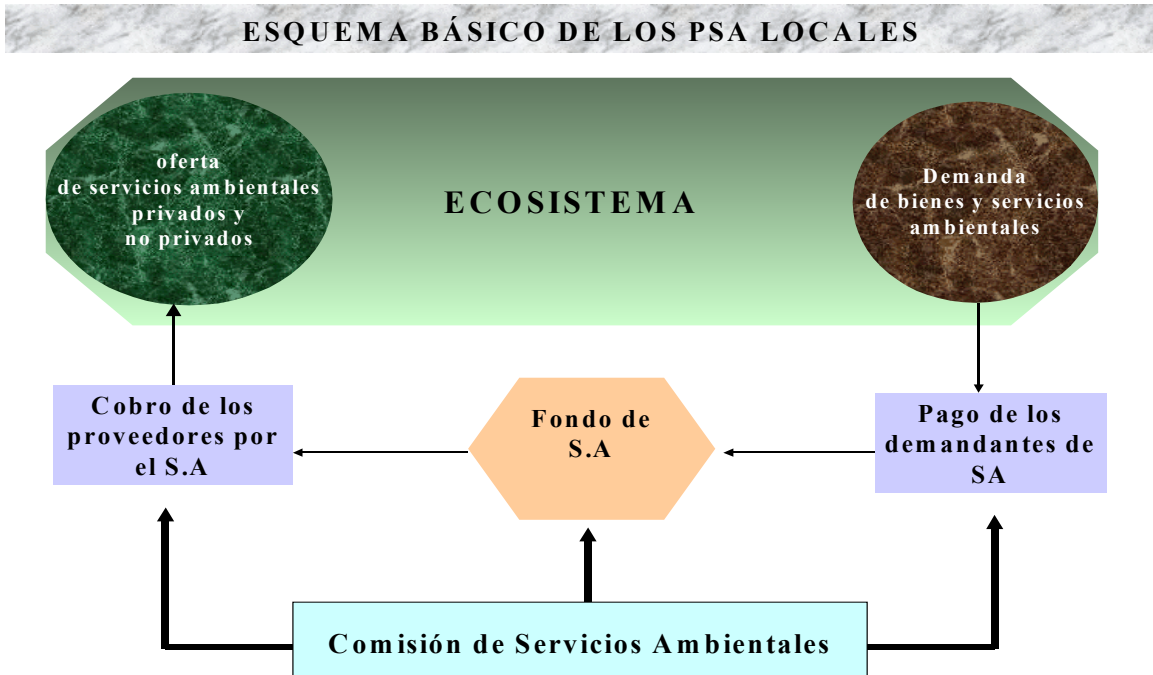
ESQUEMA BÁSICO DE LOS PSA LOCALES

oferta de servicios ambientales privados y no privados

ECOSISTEMA

Demanda de bienes y servicios ambientales

Cobro de los proveedores por el S.A

Fondo de S.A

Pago de los demandantes de SA

Comisión de Servicios Ambientales